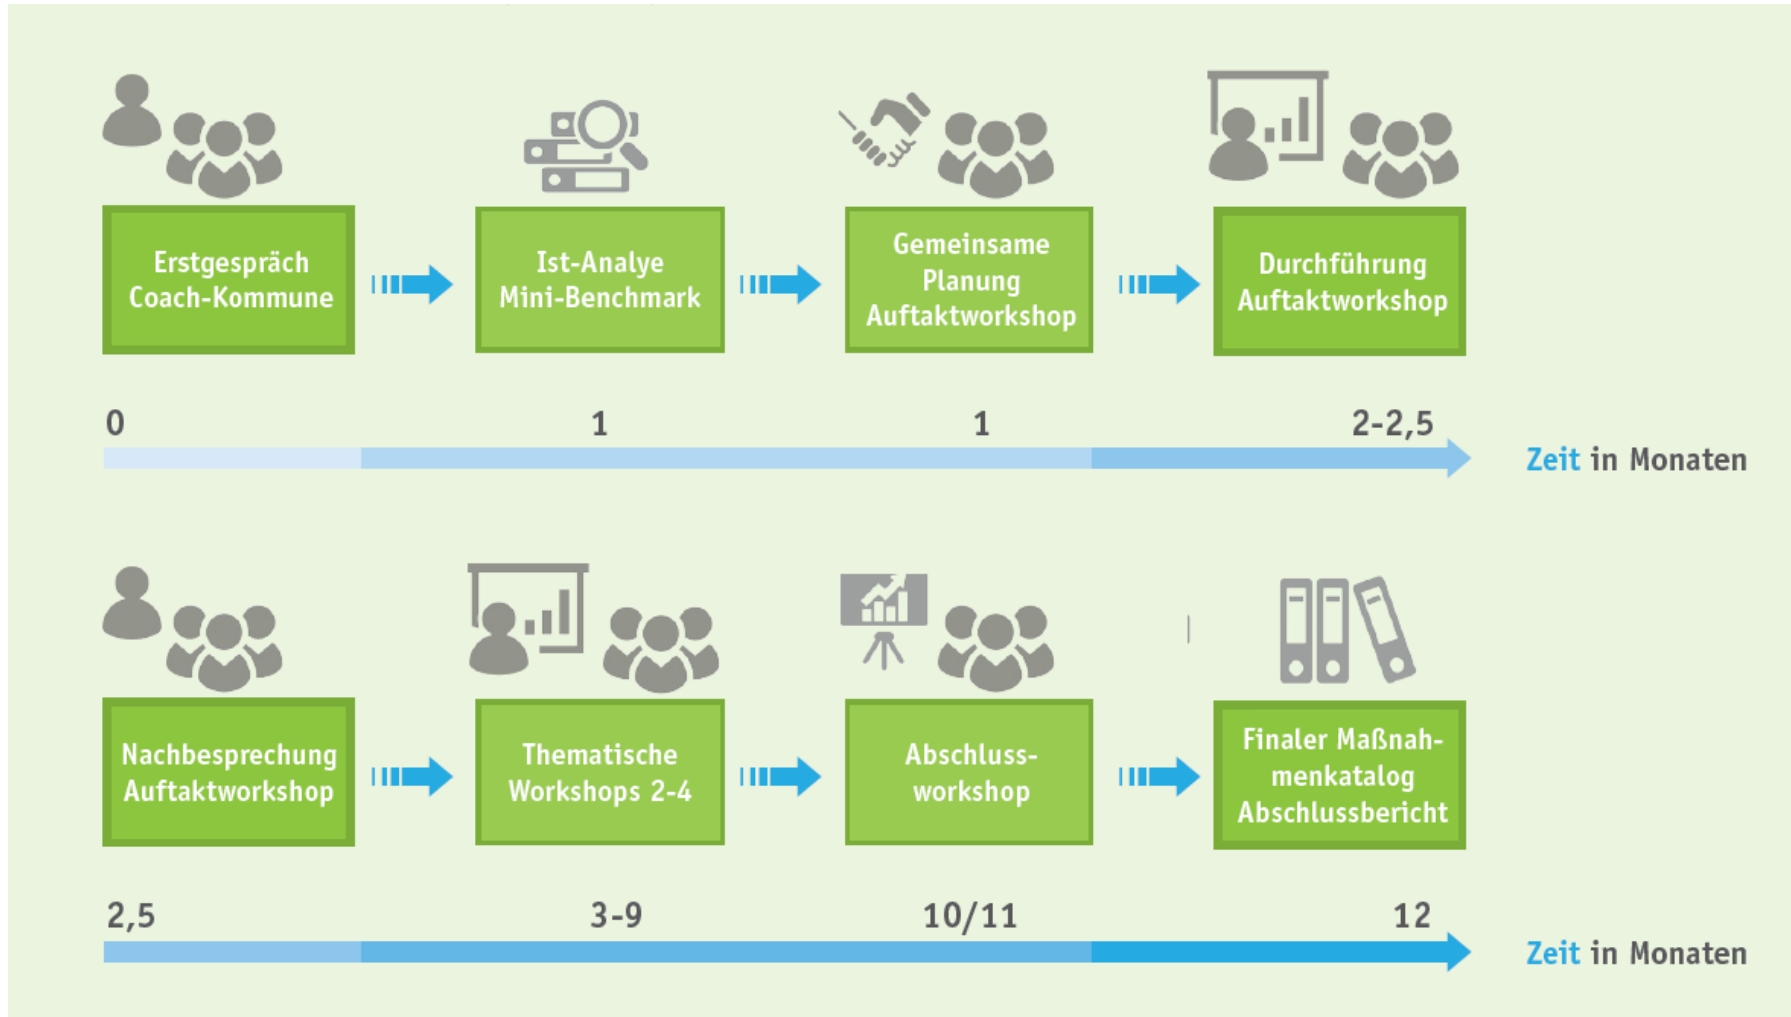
Erstgespräch Coach-Kommune

Ist-Analyse Mini-Benchmark

Gemeinsame Planung Auftaktworkshop

Durchführung Auftaktworkshop

0

1

1

2-2,5

Zeit in Monaten

Nachbesprechung Auftaktworkshop

Thematische Workshops 2-4

Abschlussworkshop

Finaler Maßnahmenkatalog Abschlussbericht

2,5

3-9

10/11

12

Zeit in Monaten